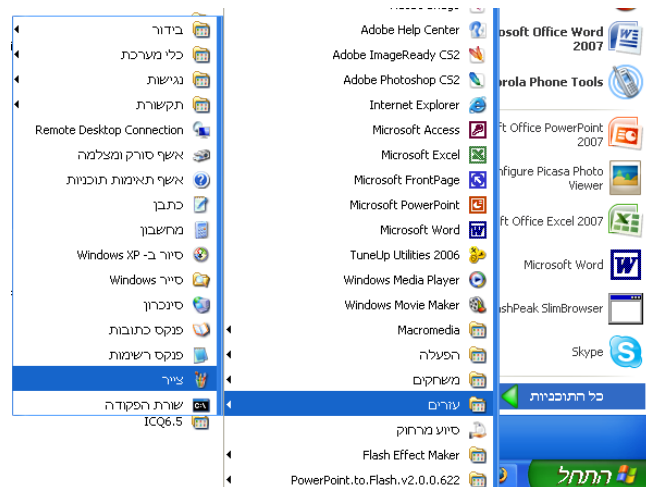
בידור
כלי מערכת
נגישות
תקשורת
Remote Desktop Connection
אשף סורק ומצלמה
אשף תאימות תוכניות
כתבן
מחשבון
סיור ב- Windows XP
סייר Windows
סינכרון
פנקס כתובות
פנקס רשימות
צייר
שורת הפקודה
ICQ6.5

Adobe Help Center
Adobe ImageReady CS2
Adobe Photoshop CS2
Internet Explorer
Microsoft Access
Microsoft Excel
Microsoft FrontPage
Microsoft PowerPoint
Microsoft Word
TuneUp Utilities 2006
Windows Media Player
Windows Movie Maker
Macromedia
הפעלה
משחקים
עזרים
סיוע מרחוק
Flash Effect Maker
PowerPoint.to.Flash.v2.0.0.622

osoft Office Word 2007
orola Phone Tools
ft Office PowerPoint 2007
nfigure Picasa Photo Viewer
ft Office Excel 2007
Microsoft Word
ashPeak SlimBrowser
Skype
כל התוכניות
התחל